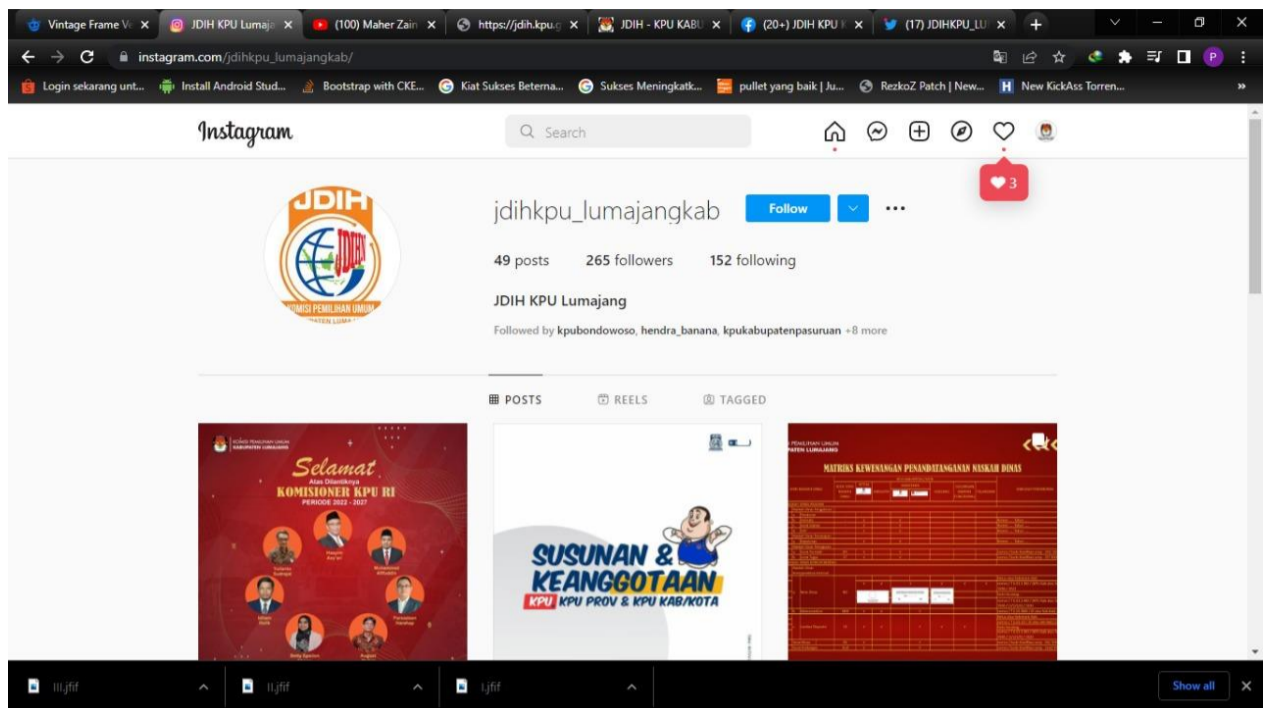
Vintage Frame V | JDIH KPU Lumaja | (100) Maher Zain | https://jdih.kpu.g | JDIH - KPU KABU | (20+) JDIH KPU | (17) JDIHKPU_LU

instagram.com/jdihkpu_lumajangkab/

Login sekarang unt... | Install Android Stud... | Bootstrap with CKE... | Kiat Sukses Beterna... | Sukses Meningkatk... | pullet yang baik | Ju... | RezkoZ Patch | New... | New KickAss Torren...

Instagram

Search

3

JDIH
KOMISI PEMILIHAN UMUM

jdihkpu_lumajangkab Follow

49 posts 265 followers 152 following

JDIH KPU Lumajang

Followed by kpubondowoso, hendra_banana, kpukabupatenpasuruan +8 more

POSTS REELS TAGGED

KOMISI PEMILIHAN UMUM KABUPATEN LUMAJANG
Selamat
Atas Dilantiknya
KOMISIONER KPU RI
PERIODE 2022 - 2027

SUSUNAN & KEANGGOTAAN
KPU KPU PROV & KPU KAB/KOTA

KOMISI PEMILIHAN UMUM KABUPATEN LUMAJANG
MATRIKS KEWENANGAN PENANDATANGANAN NASKAH DINAS

III.jfif | II.jfif | I.jfif | Show all